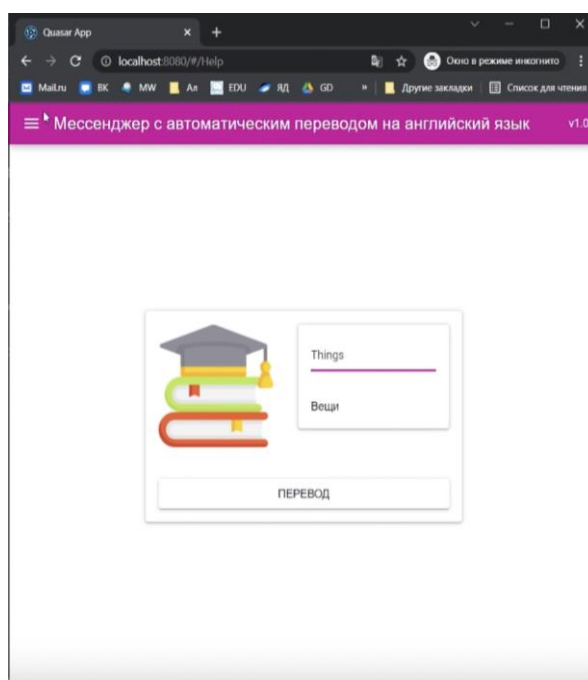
Quasar App
localhost:8080/#/Help
Окно в режиме инкогнито
Mail.ru ВК MW Ая EDU ЯД GD » Другие закладки Список для чтения
Мессенджер с автоматическим переводом на английский язык v1.0

Things

Вещи

ПЕРЕВОД